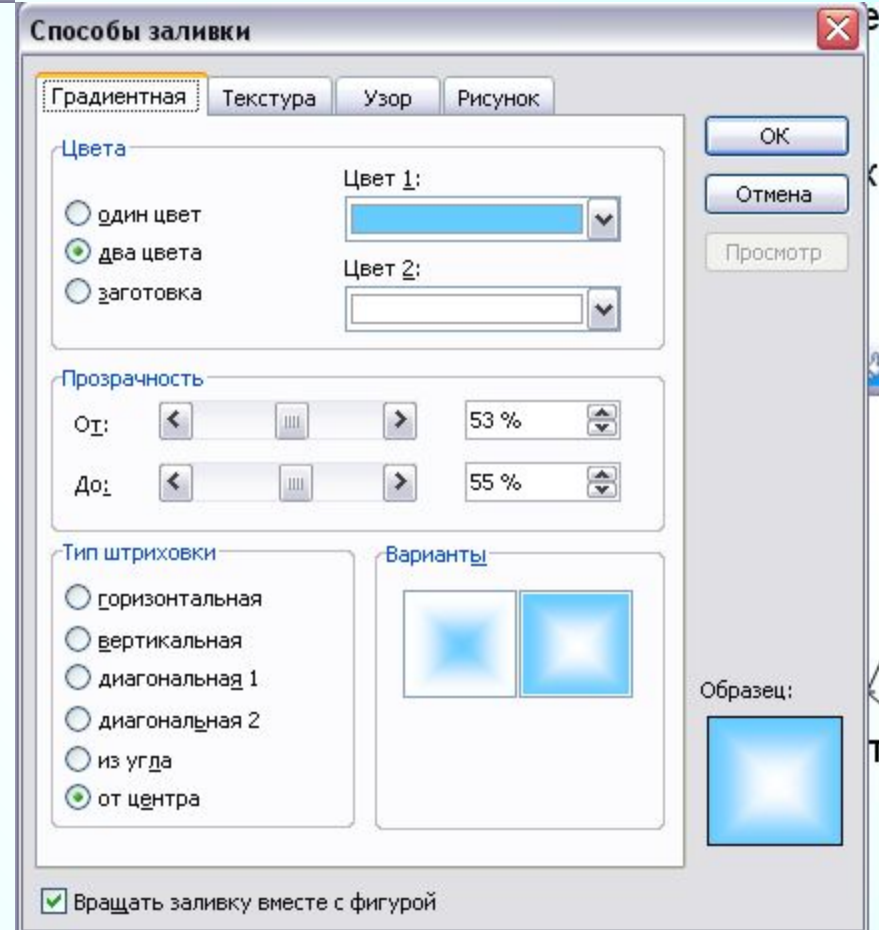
Способы заливки

Градиентная | Текстура | Узор | Рисунок

OK
Отмена
Просмотр

Цвета
Цвет 1:
один цвет
два цвета
заготовка
Цвет 2:

Прозрачность
От: 53 %
До: 55 %

Тип штриховки
горизонтальная
вертикальная
диагональная 1
диагональная 2
из угла
от центра

Варианты

Образец:

Вращать заливку вместе с фигурой